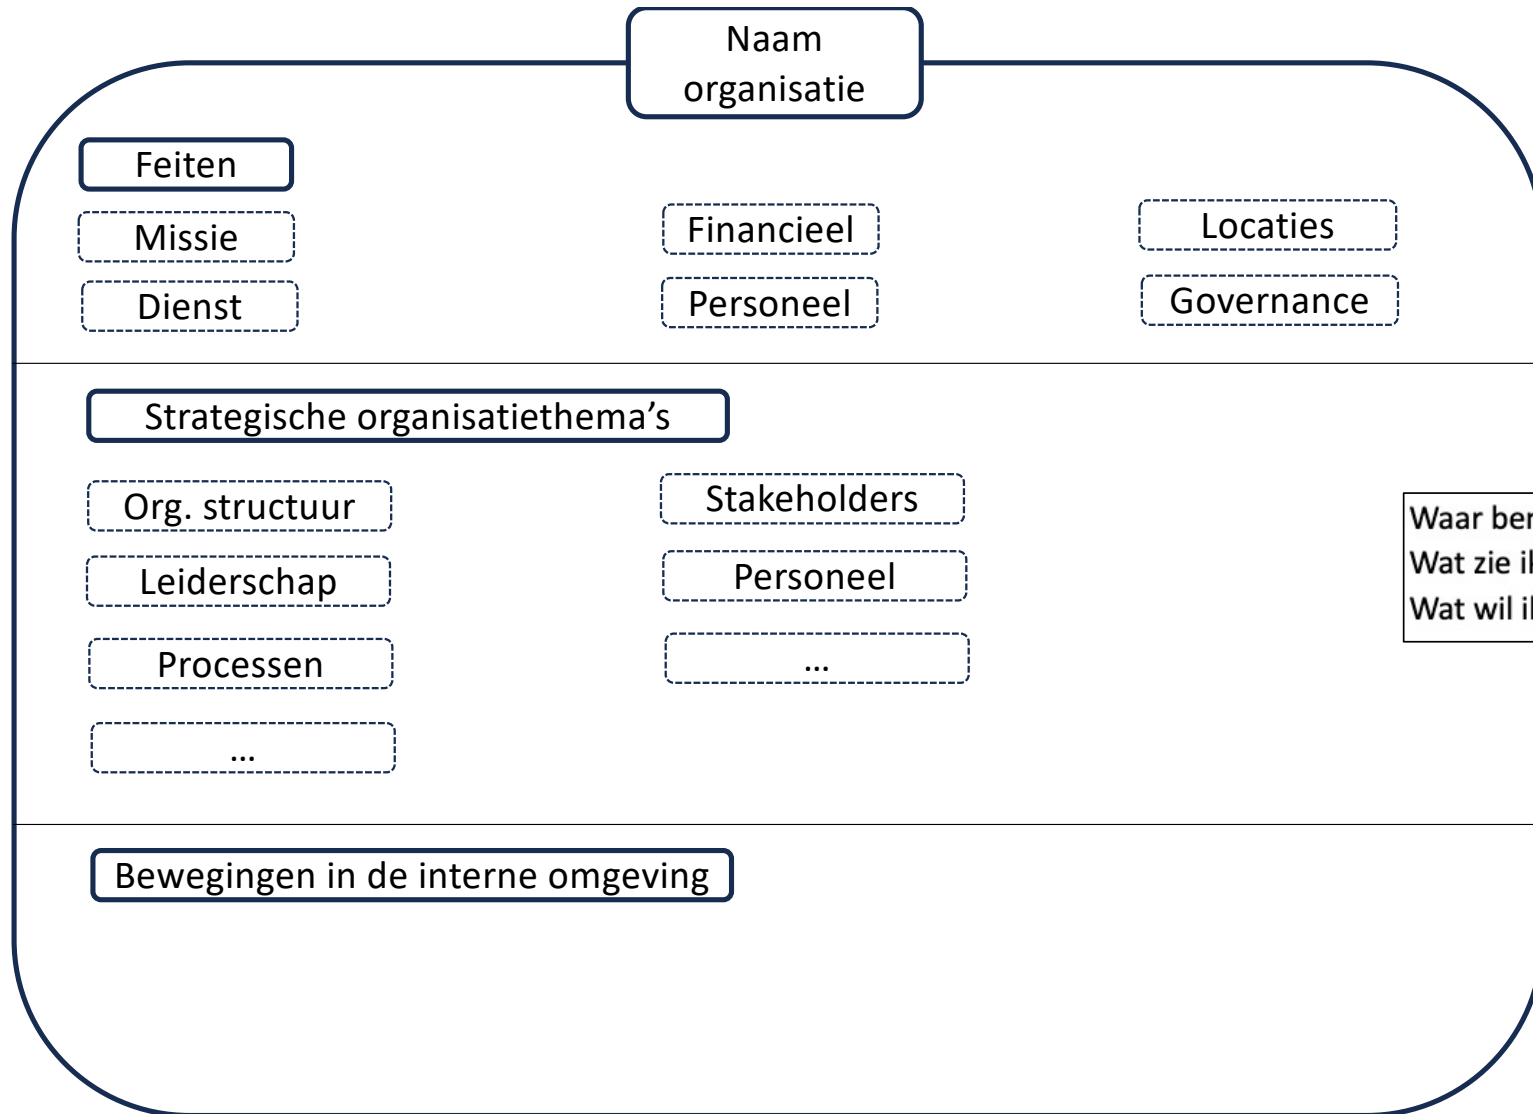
Naam organisatie

Feiten

Missie

Dienst

Financieel

Personeel

Locaties

Governance

Strategische organisatiethema’s

Org. structuur

Leiderschap

Processen

…

Stakeholders

Personeel

…

Waar ben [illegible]
Wat zie ik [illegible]
Wat wil ik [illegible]

Bewegingen in de interne omgeving